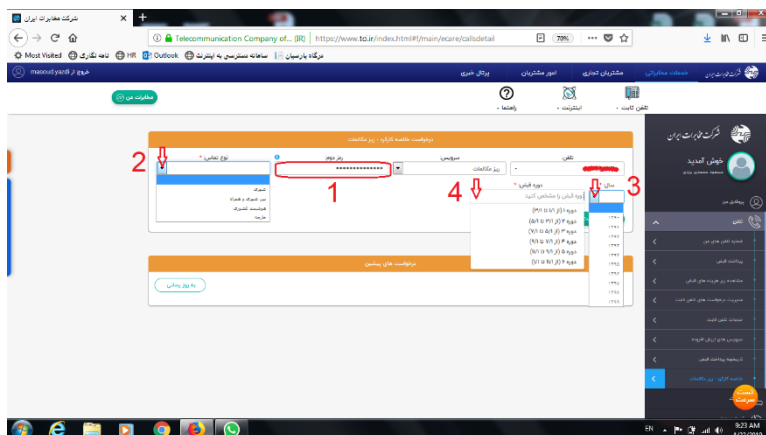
شرکت مخابرات ایران

Telecommunication Company of... (IR) | https://www.tci.ir/index.html#!/main/ecare/callsdetail

70%

Most Visited | نامه نگاری | HR | Outlook | سامانه دسترسی به اینترنت | درگاه پارسیان

maoud.yazdi | خروج از

خدمات مخابراتی | مشتریان تجاری | امور مشتریان | پرتال خبری

مخابرات من

تلفن ثابت | اینترنت | راهنما

درخواست خلاصه کارکرد - ریز مکالمات

تلفن | سرویس | رمز دوم | نوع تماس *

ریز مکالمات

شهری
بین شهری و همراه
هوشمند کشوری
خارج

سال * | دوره قبض *

دوره قبض را مشخص کنید

دوره ۱ (از ۱/۱ تا ۳۱/۱)
دوره ۲ (از ۱/۲ تا ۳۱/۳)
دوره ۳ (از ۱/۴ تا ۳۱/۵)
دوره ۴ (از ۱/۶ تا ۳۰/۷)
دوره ۵ (از ۱/۸ تا ۳۰/۹)
دوره ۶ (از ۱/۱۰ تا ۳۰/۱۱)

۱۳۹۰
۱۳۹۱
۱۳۹۲
۱۳۹۳
۱۳۹۴
۱۳۹۵
۱۳۹۶
۱۳۹۷
۱۳۹۸

درخواست های پیشین

به روز رسانی

1
2
3
4

شرکت مخابرات ایران

خوش آمدید

پروفایل من

تلفن

شماره تلفن های من
پرداخت قبض
مشاهده ریز هزینه های قبض
مدیریت درخواست های تلفن ثابت
تنظیمات تلفن ثابت
سرویس های ارزش افزوده
تاریخچه پرداخت قبض
خلاصه کارکرد - ریز مکالمات

EN 9:23 AM